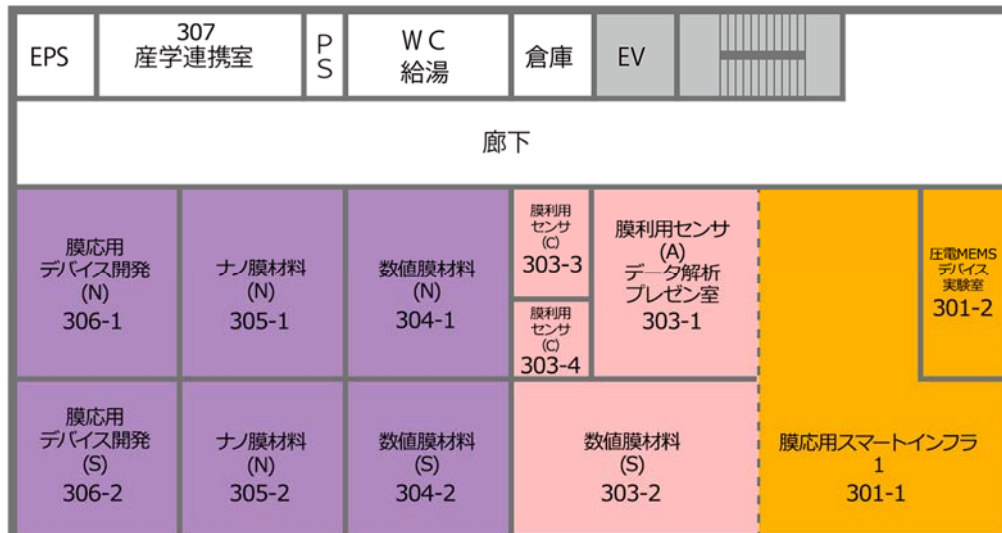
EPS

307
産学連携室

P
S

W C
給湯

倉庫

EV

廊下

膜応用
デバイス開発
(N)
306-1

ナノ膜材料
(N)
305-1

数値膜材料
(N)
304-1

膜利用
センサ
(C)
303-3

膜利用
センサ
(C)
303-4

膜利用センサ
(A)
データ解析
プレゼン室
303-1

圧電MEMS
デバイス
実験室
301-2

膜応用
デバイス開発
(S)
306-2

ナノ膜材料
(N)
305-2

数値膜材料
(S)
304-2

数値膜材料
(S)
303-2

膜応用スマートインフラ
1
301-1